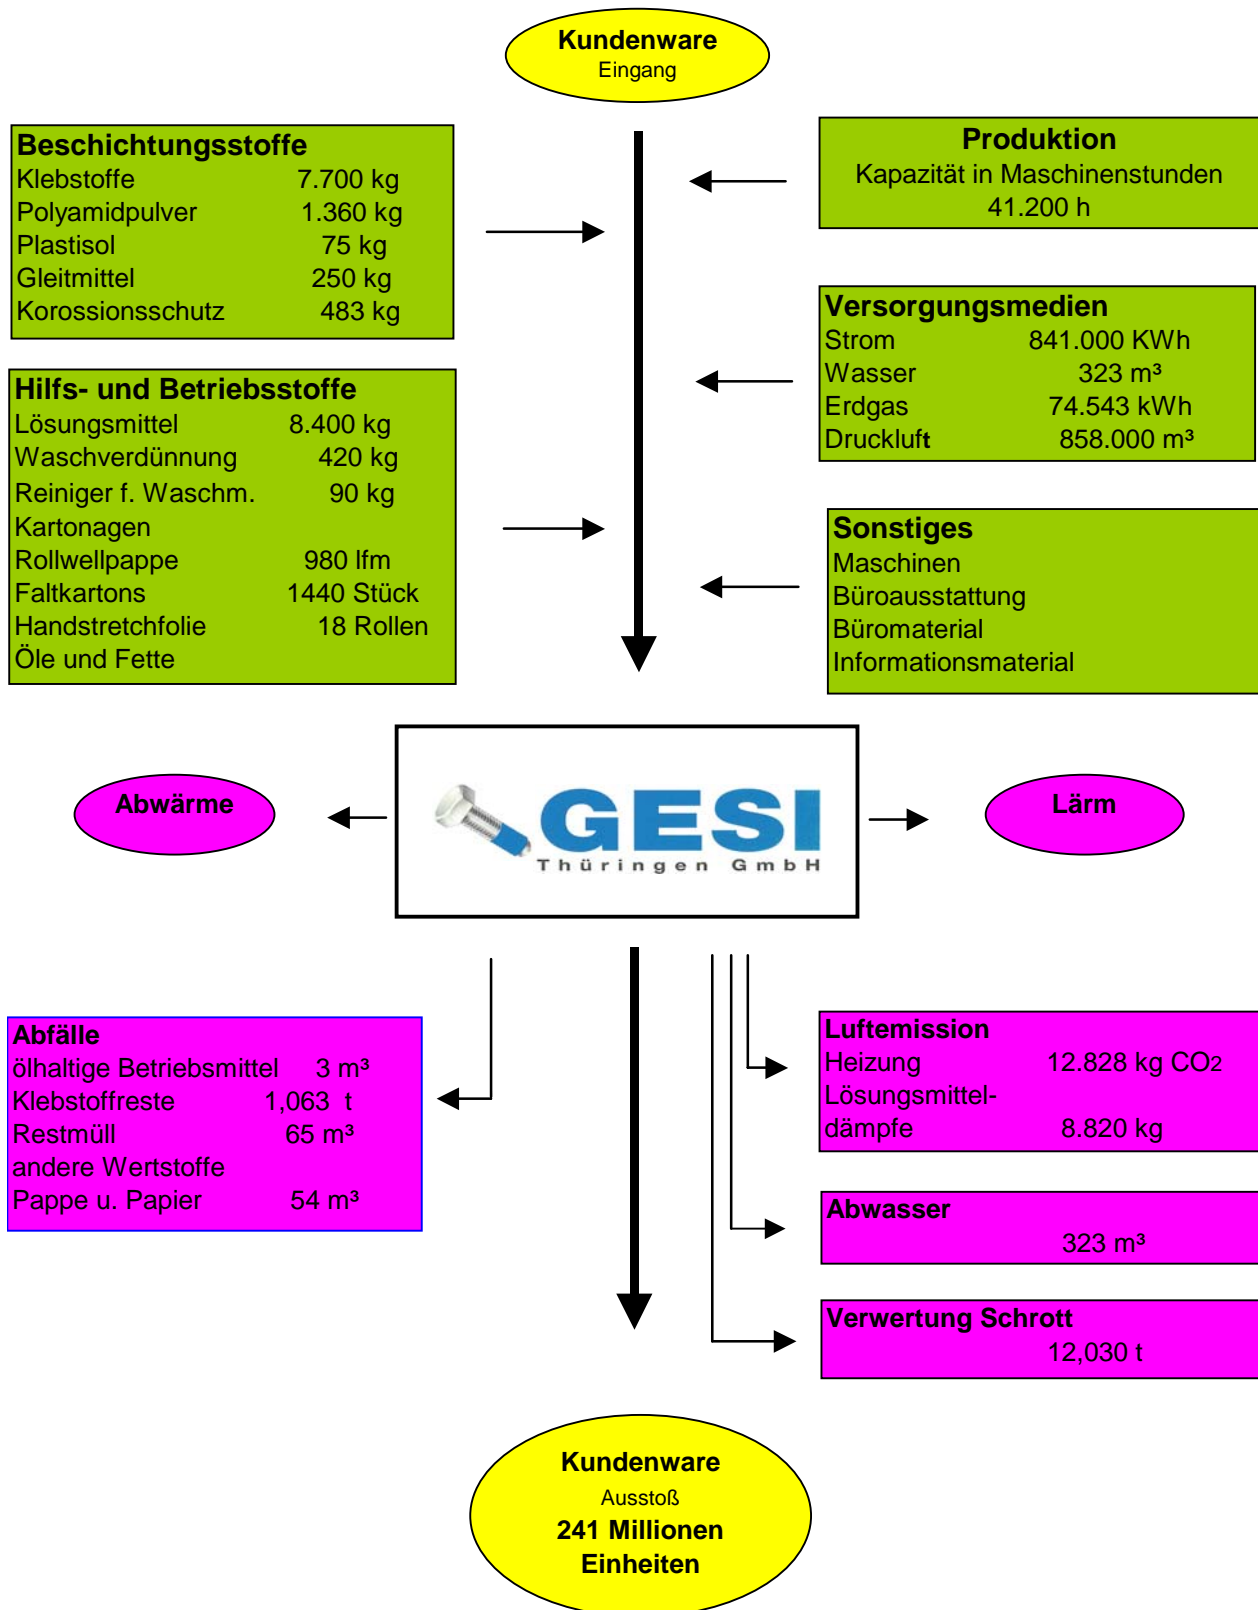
Kundenware
Eingang

Beschichtungsstoffe
Klebstoffe 7.700 kg
Polyamidpulver 1.360 kg
Plastisol 75 kg
Gleitmittel 250 kg
Korossionsschutz 483 kg

Hilfs- und Betriebsstoffe
Lösungsmittel 8.400 kg
Waschverdünnung 420 kg
Reiniger f. Waschm. 90 kg
Kartonagen
Rollwellpappe 980 lfm
Faltkartons 1440 Stück
Handstretchfolie 18 Rollen
Öle und Fette

Produktion
Kapazität in Maschinenstunden
41.200 h

Versorgungsmedien
Strom 841.000 KWh
Wasser 323 m³
Erdgas 74.543 kWh
Druckluft 858.000 m³

Sonstiges
Maschinen
Büroausstattung
Büromaterial
Informationsmaterial

Abwärme

GESI
Thüringen GmbH

Lärm

Abfälle
ölhaltige Betriebsmittel 3 m³
Klebstoffreste 1,063 t
Restmüll 65 m³
andere Wertstoffe
Pappe u. Papier 54 m³

Luftemission
Heizung 12.828 kg $CO_2$
Lösungsmitteldämpfe 8.820 kg

Abwasser
323 m³

Verwertung Schrott
12,030 t

Kundenware
Ausstoß
241 Millionen
Einheiten